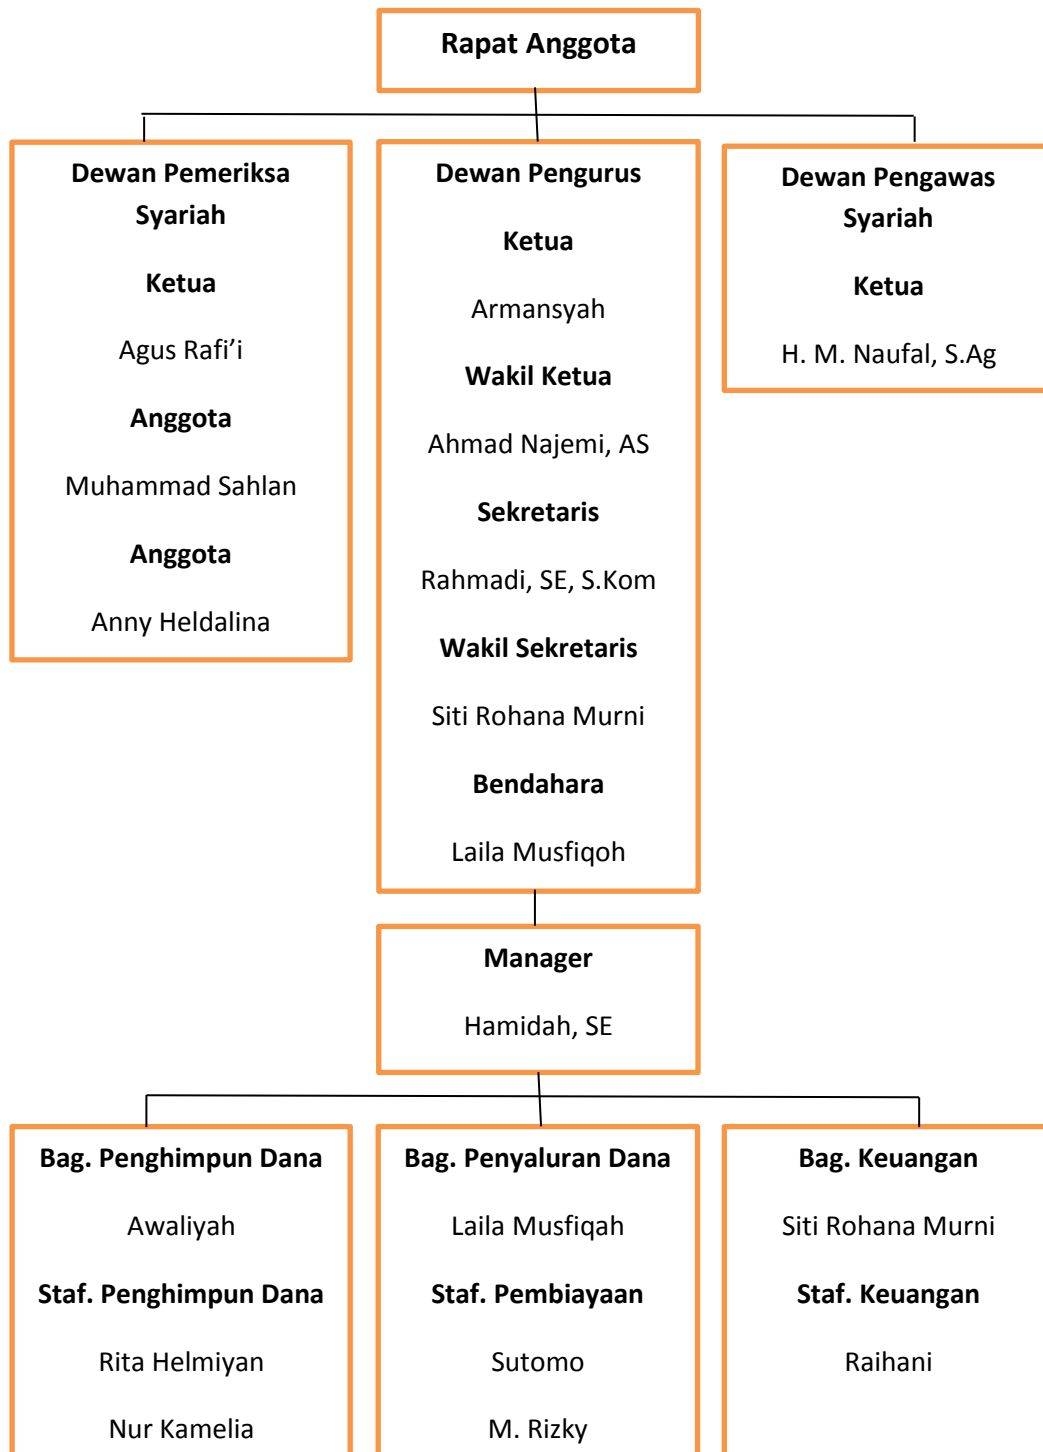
Rapat Anggota

Dewan Pemeriksa Syariah

Ketua

Agus Rafi’i

Anggota

Muhammad Sahlan

Anggota

Anny Heldalina

Dewan Pengurus

Ketua

Armansyah

Wakil Ketua

Ahmad Najemi, AS

Sekretaris

Rahmadi, SE, S.Kom

Wakil Sekretaris

Siti Rohana Murni

Bendahara

Laila Musfiqoh

Dewan Pengawas Syariah

Ketua

H. M. Naufal, S.Ag

Manager

Hamidah, SE

Bag. Penghimpun Dana

Awaliyah

Staf. Penghimpun Dana

Rita Helmiyan

Nur Kamelia

Bag. Penyaluran Dana

Laila Musfiqah

Staf. Pembiayaan

Sutomo

M. Rizky

Bag. Keuangan

Siti Rohana Murni

Staf. Keuangan

Raihani